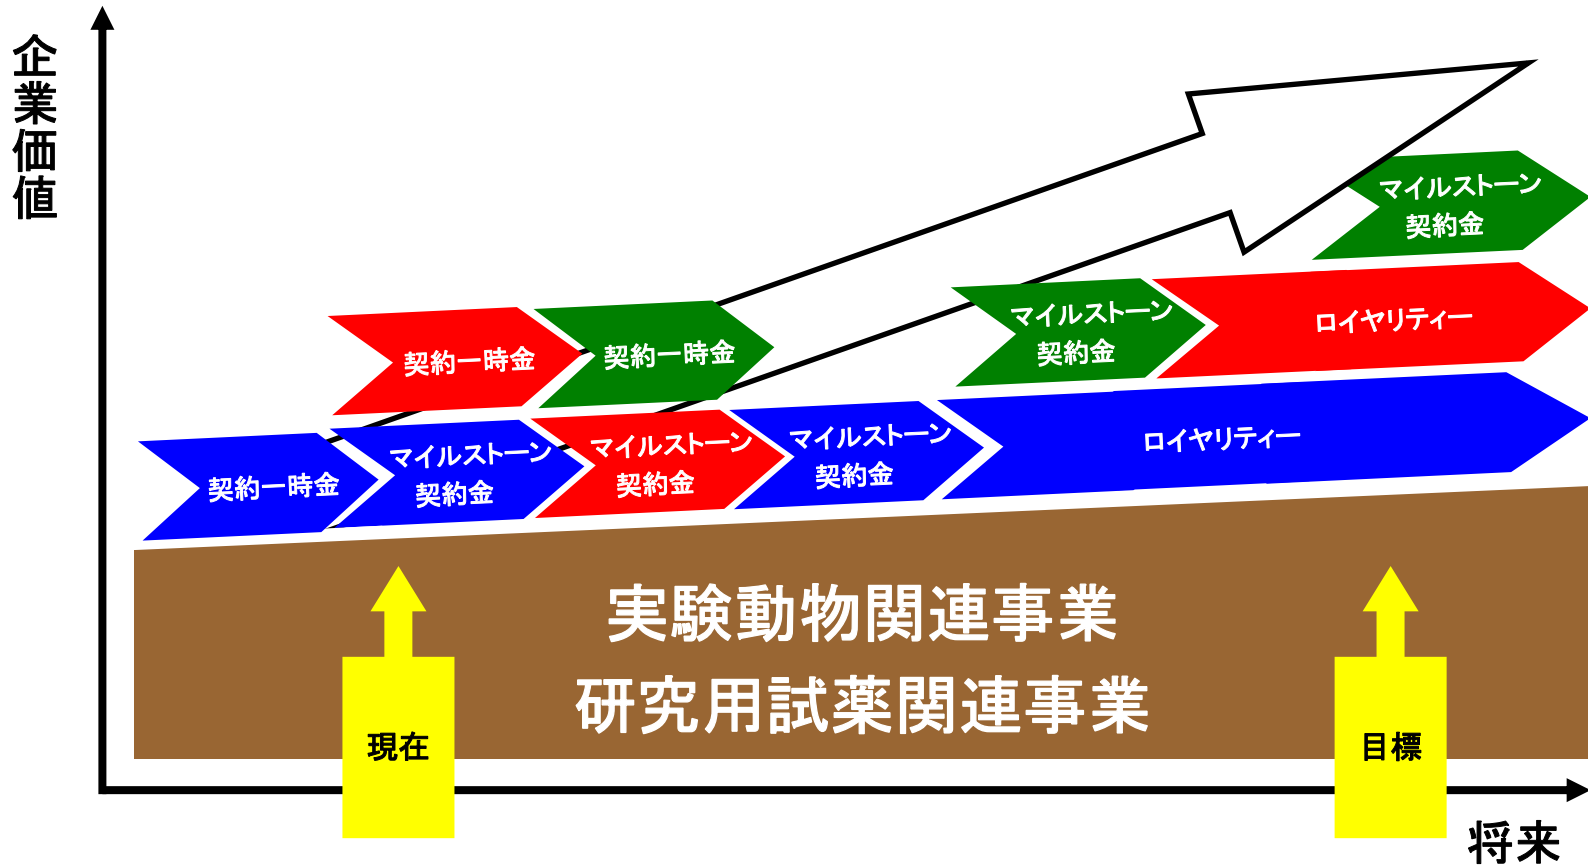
企業価値

マイルストーン
契約金

マイルストーン
契約金

ロイヤリティー

契約一時金

契約一時金

契約一時金

マイルストーン
契約金

マイルストーン
契約金

マイルストーン
契約金

ロイヤリティー

実験動物関連事業
研究用試薬関連事業

現在

目標

将来